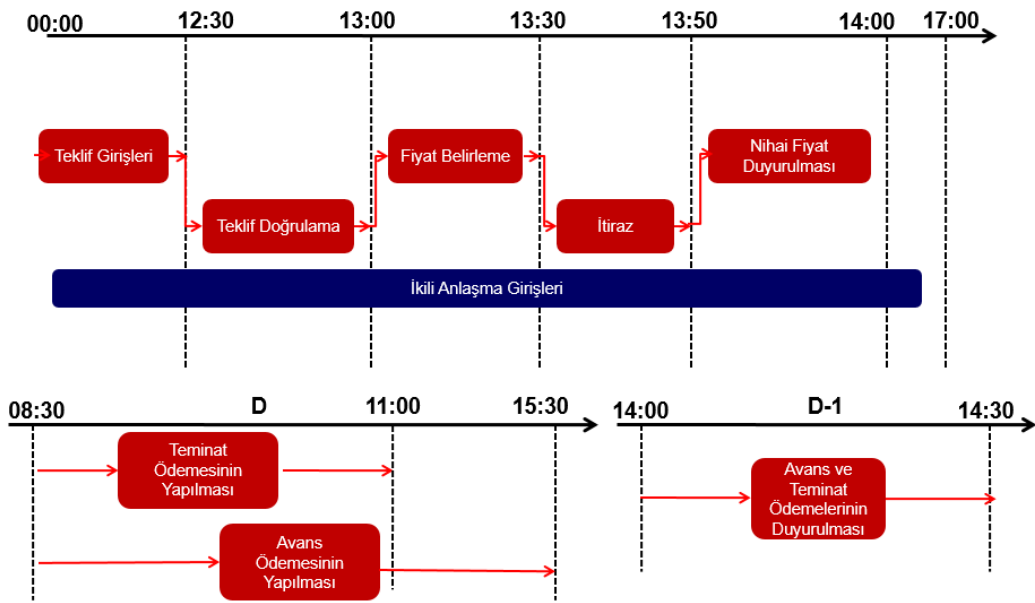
00:00
12:30
13:00
13:30
13:50
14:00
17:00

Teklif Girişleri
Teklif Doğrulama
Fiyat Belirleme
İtiraz
Nihai Fiyat Duyurulması

İkili Anlaşma Girişleri

08:30
D
11:00
15:30

Teminat Ödemesinin Yapılması

Avans Ödemesinin Yapılması

14:00
D-1
14:30

Avans ve Teminat Ödemelerinin Duyurulması